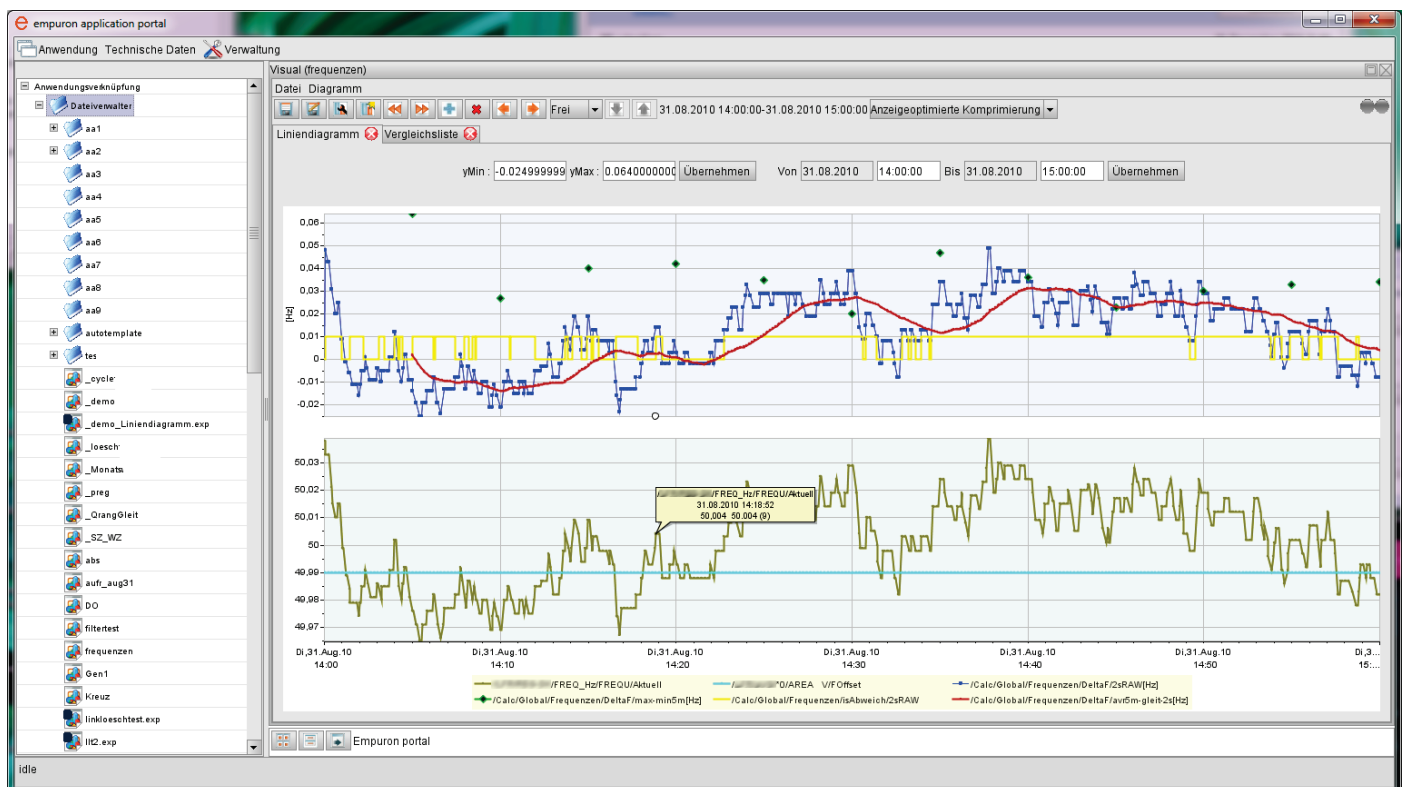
empuron application portal

Anwendung Technische Daten Verwaltung

Anwendungsverknüpfung
Dateiverwalter
aa1
aa2
aa3
aa4
aa5
aa6
aa7
aa8
aa9
autotemplate
tes
_cycle
_demo
_demo_Liniendiagramm.exp
_loesch
_Monats
_preg
_QrangGleit
_SZ_WZ
abs
aufr_aug31
DO
filtertest
frequenzen
Gen1
Kreuz
linkloeschtest.exp
llt2.exp

Visual (frequenzen)
Datei Diagramm
Frei 31.08.2010 14:00:00-31.08.2010 15:00:00 Anzeigeoptimierte Komprimierung
Liniendiagramm Vergleichsliste

yMin : -0.024999999 yMax : 0.0640000000 Übernehmen Von 31.08.2010 14:00:00 Bis 31.08.2010 15:00:00 Übernehmen

0,06
0,05
0,04
0,03
0,02
0,01
0
-0,01
-0,02
[Hz]

50,03
50,02
50,01
50
49,99
49,98
49,97

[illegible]/FREQ_Hz/FREQU/Aktuell
31.08.2010 14:18:52
50,004 50,004 (9)

Di,31.Aug.10 14:00
Di,31.Aug.10 14:10
Di,31.Aug.10 14:20
Di,31.Aug.10 14:30
Di,31.Aug.10 14:40
Di,31.Aug.10 14:50
Di,31.Aug.10 15:...

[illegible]/FREQ_Hz/FREQU/Aktuell
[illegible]*0/AREA V/FOffset
/Calc/Global/Frequenzen/DeltaF/2sRAW[Hz]
/Calc/Global/Frequenzen/DeltaF/max-min5m[Hz]
/Calc/Global/Frequenzen/isAbweich/2sRAW
/Calc/Global/Frequenzen/DeltaF/avr5m-gleit-2s[Hz]

Empuron portal

idle